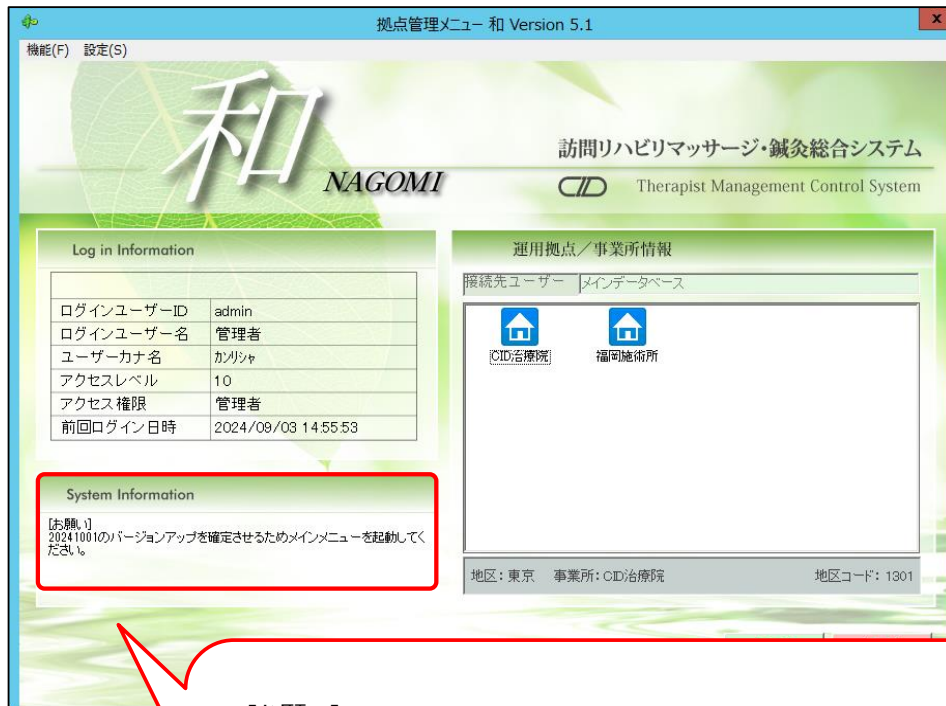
拠点管理メニュー 和 Version 5.1

機能(F) 設定(S)

和

NAGOMI

訪問リハビリマッサージ・鍼灸総合システム

CID Therapist Management Control System

Log in Information

| | |
|---|---|
| ログインユーザーID | admin |
| ログインユーザー名 | 管理者 |
| ユーザーカナ名 | カンリシャ |
| アクセスレベル | 10 |
| アクセス権限 | 管理者 |
| 前回ログイン日時 | 2024/09/03 14:55:53 |

System Information

[お願い]
20241001のバージョンアップを確定させるためメインメニューを起動してください。

運用拠点／事業所情報

接続先ユーザー メインデータベース

CID治療院 福岡施術所

地区：東京 事業所：CID治療院 地区コード：1301

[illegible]